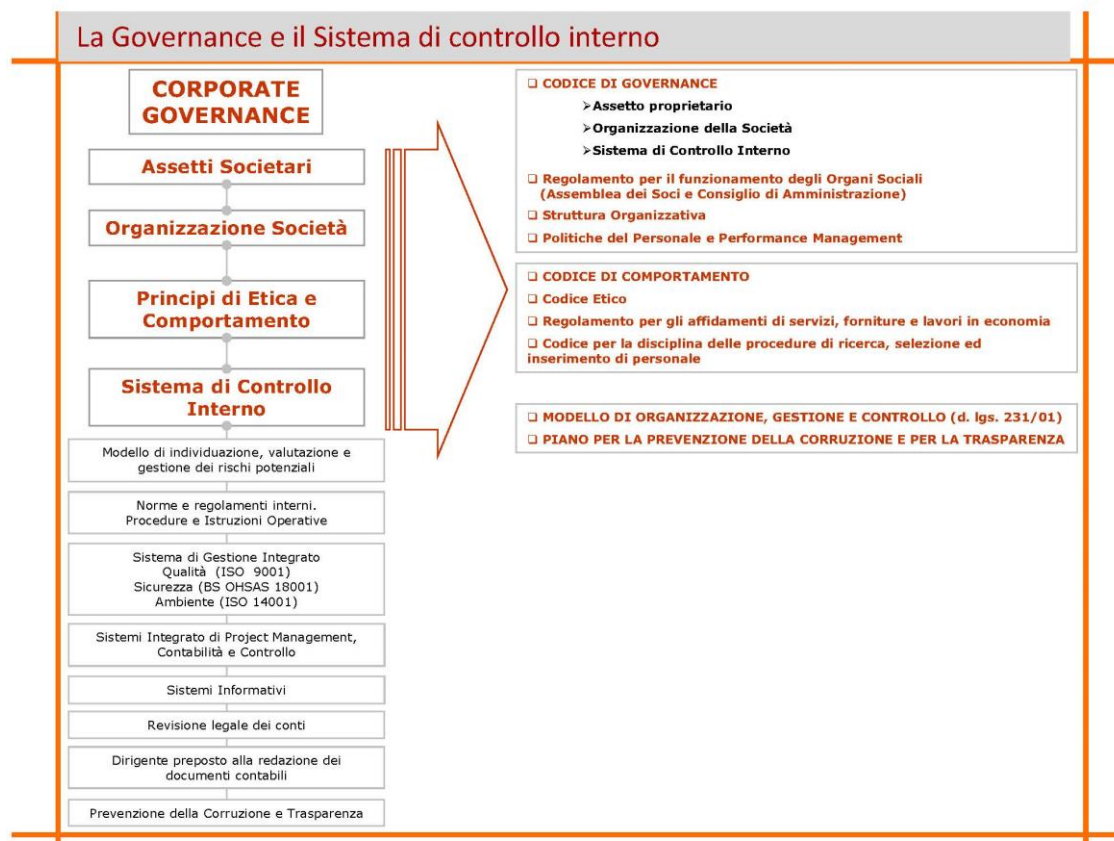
La Governance e il Sistema di controllo interno

CORPORATE GOVERNANCE

Assetti Societari

Organizzazione Società

Principi di Etica e Comportamento

Sistema di Controllo Interno

Modello di individuazione, valutazione e gestione dei rischi potenziali

Norme e regolamenti interni. Procedure e Istruzioni Operative

Sistema di Gestione Integrato
Qualità (ISO 9001)
Sicurezza (BS OHSAS 18001)
Ambiente (ISO 14001)

Sistemi Integrato di Project Management, Contabilità e Controllo

Sistemi Informativi

Revisione legale dei conti

Dirigente preposto alla redazione dei documenti contabili

Prevenzione della Corruzione e Trasparenza

❑ CODICE DI GOVERNANCE
➢Assetto proprietario
➢Organizzazione della Società
➢Sistema di Controllo Interno

❑ Regolamento per il funzionamento degli Organi Sociali (Assemblea dei Soci e Consiglio di Amministrazione)

❑ Struttura Organizzativa

❑ Politiche del Personale e Performance Management

❑ CODICE DI COMPORTAMENTO

❑ Codice Etico

❑ Regolamento per gli affidamenti di servizi, forniture e lavori in economia

❑ Codice per la disciplina delle procedure di ricerca, selezione ed inserimento di personale

❑ MODELLO DI ORGANIZZAZIONE, GESTIONE E CONTROLLO (d. lgs. 231/01)

❑ PIANO PER LA PREVENZIONE DELLA CORRUZIONE E PER LA TRASPARENZA